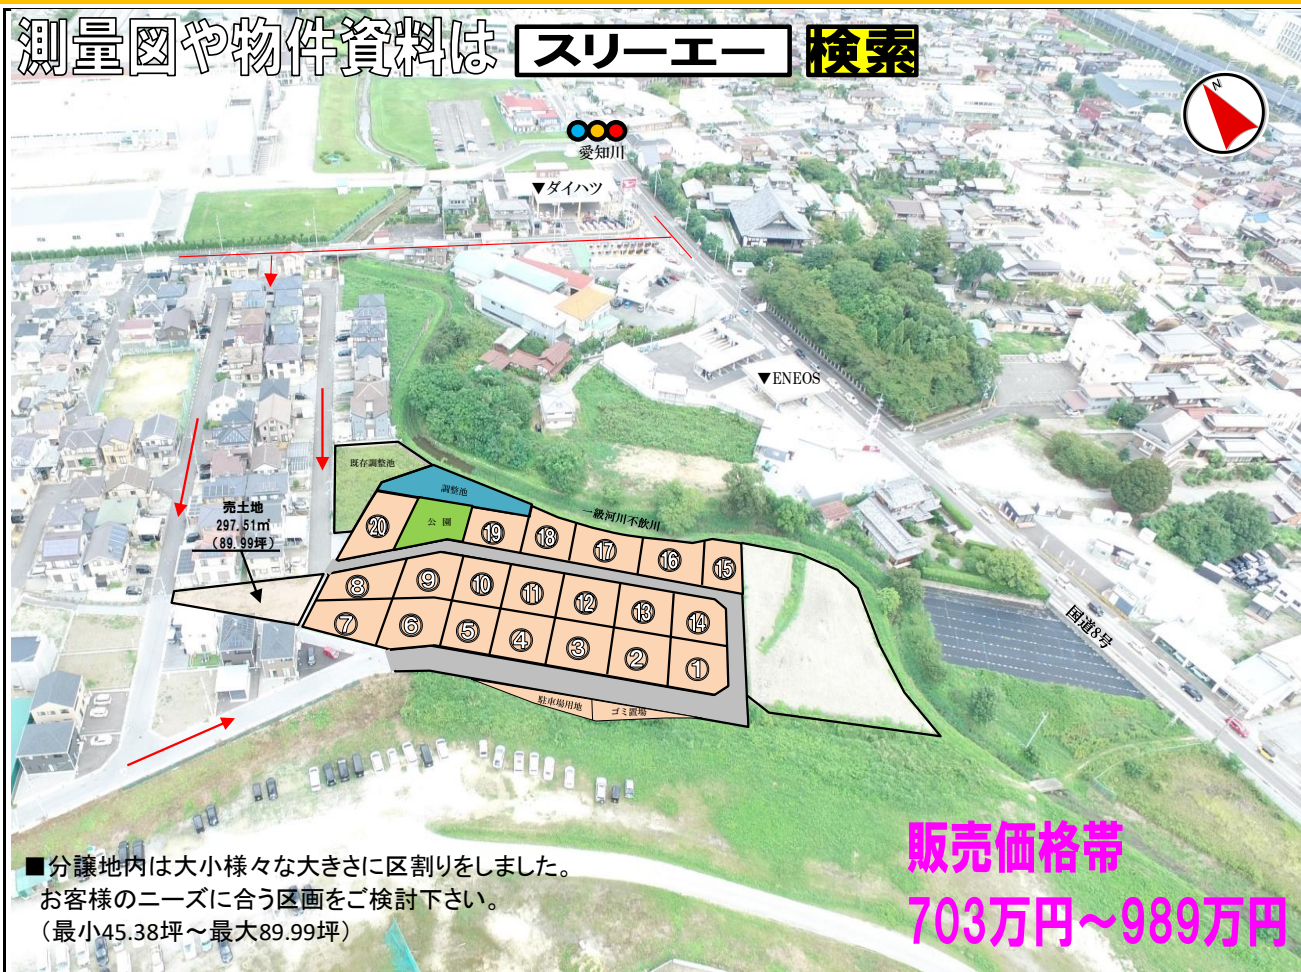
測量図や物件資料は スリーエー 検索

N

愛知川

▼ダイハツ

▼ENEOS

既存調整池

調整池

公園

一級河川不飲川

売土地
297.51㎡
（89.99坪）

⑳ ⑲ ⑱ ⑰ ⑯ ⑮
⑧ ⑨ ⑩ ⑪ ⑫ ⑬ ⑭
⑦ ⑥ ⑤ ④ ③ ② ①

駐車場用地

ゴミ置場

国道8号

■分譲地内は大小様々な大きさに区割りをしました。
お客様のニーズに合う区画をご検討下さい。
（最小45.38坪～最大89.99坪）

販売価格帯
703万円～989万円